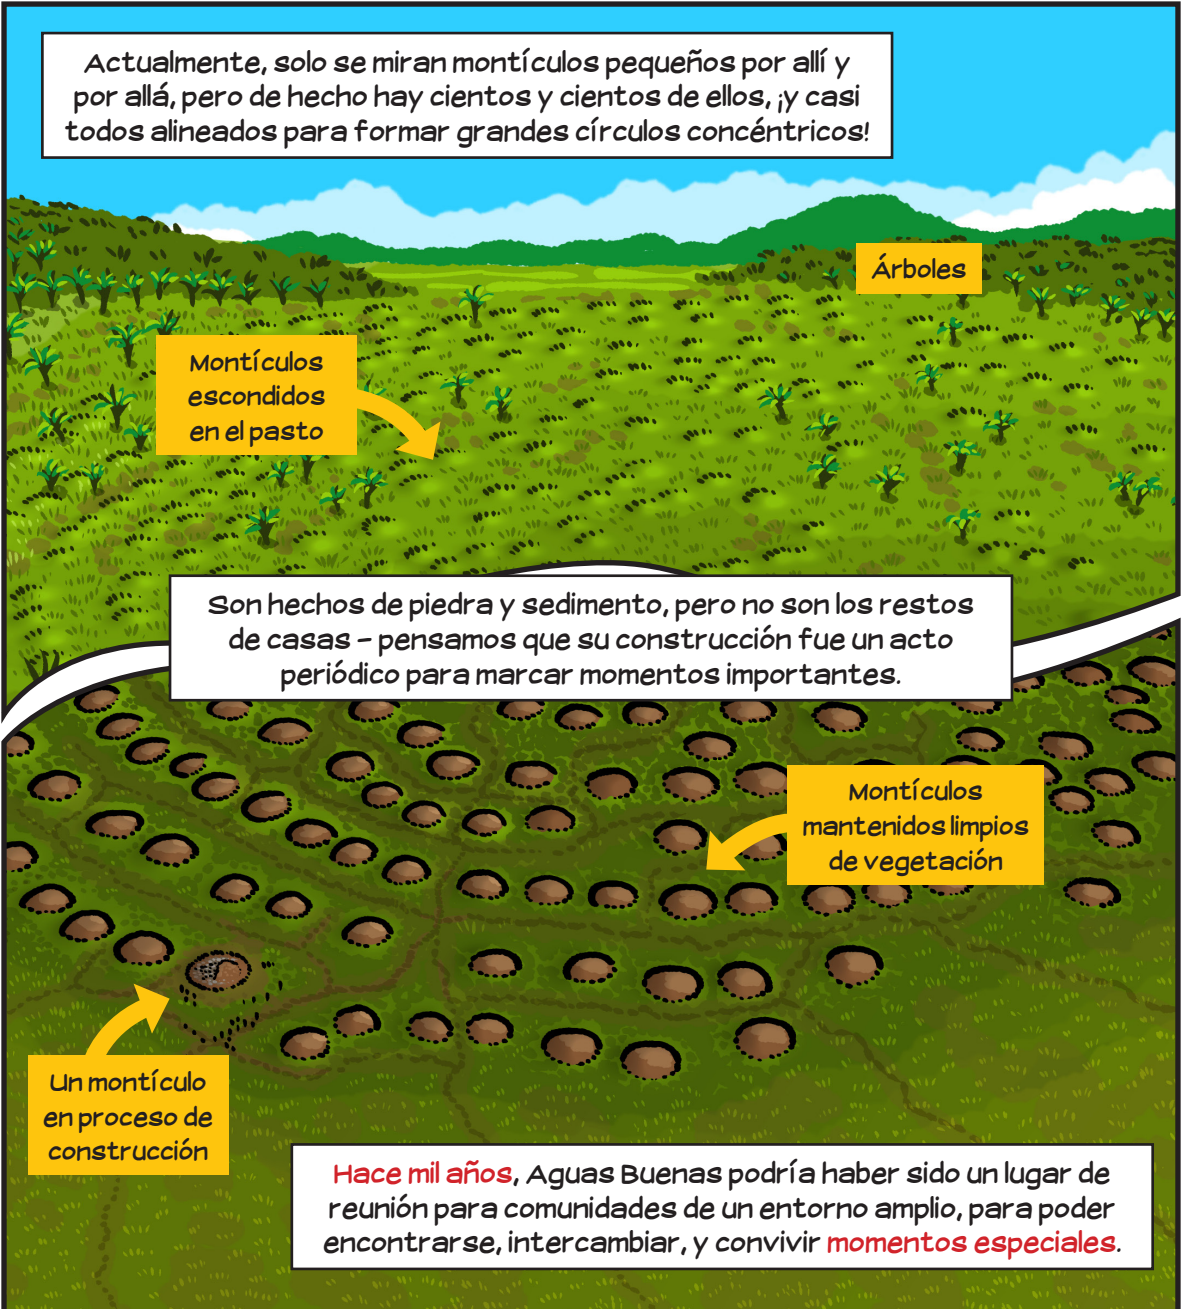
Actualmente, solo se miran montículos pequeños por allí y por allá, pero de hecho hay cientos y cientos de ellos, ¡y casi todos alineados para formar grandes círculos concéntricos!

Árboles

Montículos escondidos en el pasto

Son hechos de piedra y sedimento, pero no son los restos de casas – pensamos que su construcción fue un acto periódico para marcar momentos importantes.

Montículos mantenidos limpios de vegetación

Un montículo en proceso de construcción

Hace mil años, Aguas Buenas podría haber sido un lugar de reunión para comunidades de un entorno amplio, para poder encontrarse, intercambiar, y convivir momentos especiales.